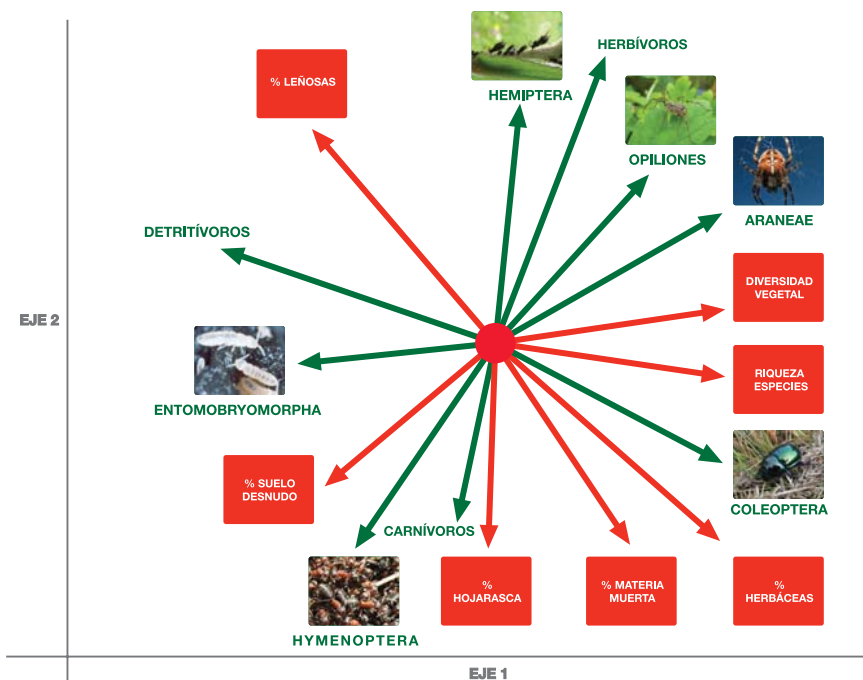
HERBÍVOROS

% LEÑOSAS

HEMIPTERA

OPILIONES

ARANEAE

DETRITÍVOROS

DIVERSIDAD VEGETAL

EJE 2

RIQUEZA ESPECIES

ENTOMOBRYOMORPHA

% SUELO DESNUDO

COLEOPTERA

CARNÍVOROS

% HOJARASCA

% MATERIA MUERTA

% HERBÁCEAS

HYMENOPTERA

EJE 1